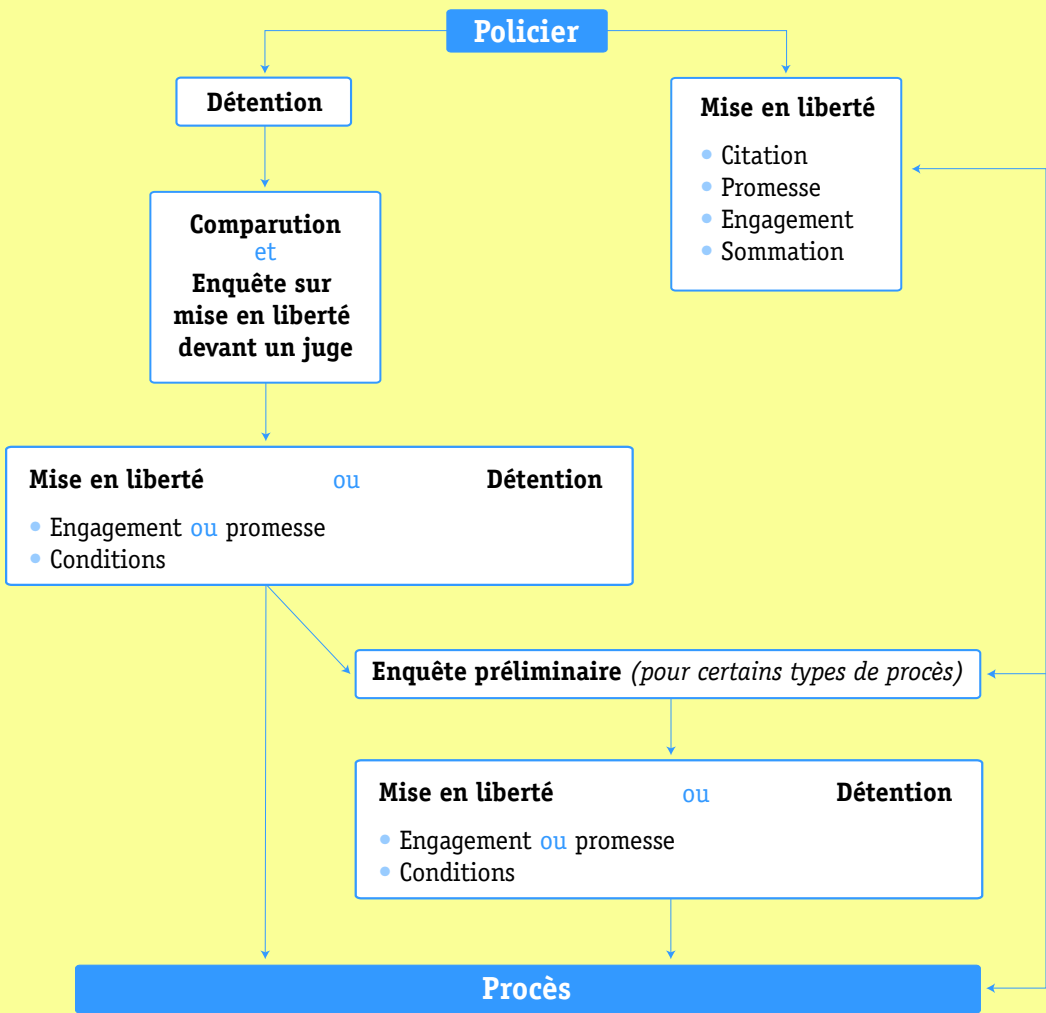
Policier

Détention

Mise en liberté

- Citation
- Promesse
- Engagement
- Sommation

Comparution
et
Enquête sur mise en liberté devant un juge

Mise en liberté ou Détention

- Engagement ou promesse
- Conditions

Enquête préliminaire *(pour certains types de procès)*

Mise en liberté ou Détention

- Engagement ou promesse
- Conditions

Procès